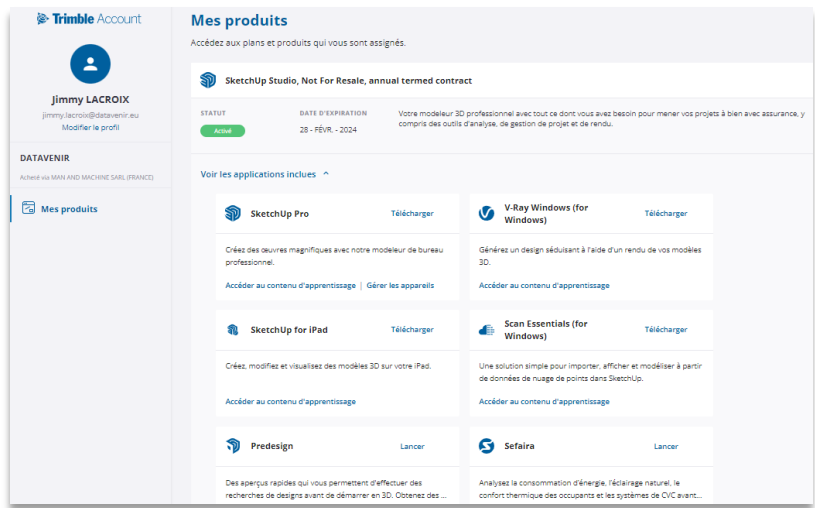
Trimble Account

Jimmy LACROIX
jimmy.lacroix@datavenir.eu
Modifier le profil

DATAVENIR
Acheté via MAN AND MACHINE SARL (FRANCE)

Mes produits

Mes produits
Accédez aux plans et produits qui vous sont assignés.

SketchUp Studio, Not For Resale, annual termed contract

STATUT
Activé

DATE D'EXPIRATION
28 - FÉVR. - 2024

Votre modeleur 3D professionnel avec tout ce dont vous avez besoin pour mener vos projets à bien avec assurance, y compris des outils d'analyse, de gestion de projet et de rendu.

Voir les applications incluses

SketchUp Pro
Télécharger
Créez des oeuvres magnifiques avec notre modeleur de bureau professionnel.
Accéder au contenu d'apprentissage | Gérer les appareils

V-Ray Windows (for Windows)
Télécharger
Générez un design séduisant à l'aide d'un rendu de vos modèles 3D.
Accéder au contenu d'apprentissage

SketchUp for iPad
Télécharger
Créez, modifiez et visualisez des modèles 3D sur votre iPad.
Accéder au contenu d'apprentissage

Scan Essentials (for Windows)
Télécharger
Une solution simple pour importer, afficher et modéliser à partir de données de nuage de points dans SketchUp.
Accéder au contenu d'apprentissage

Predesign
Lancer
Des aperçus rapides qui vous permettent d'effectuer des recherches de designs avant de démarrer en 3D. Obtenez des ...

Sefaira
Lancer
Analysez la consommation d'énergie, l'éclairage naturel, le confort thermique des occupants et les systèmes de CVC avant...